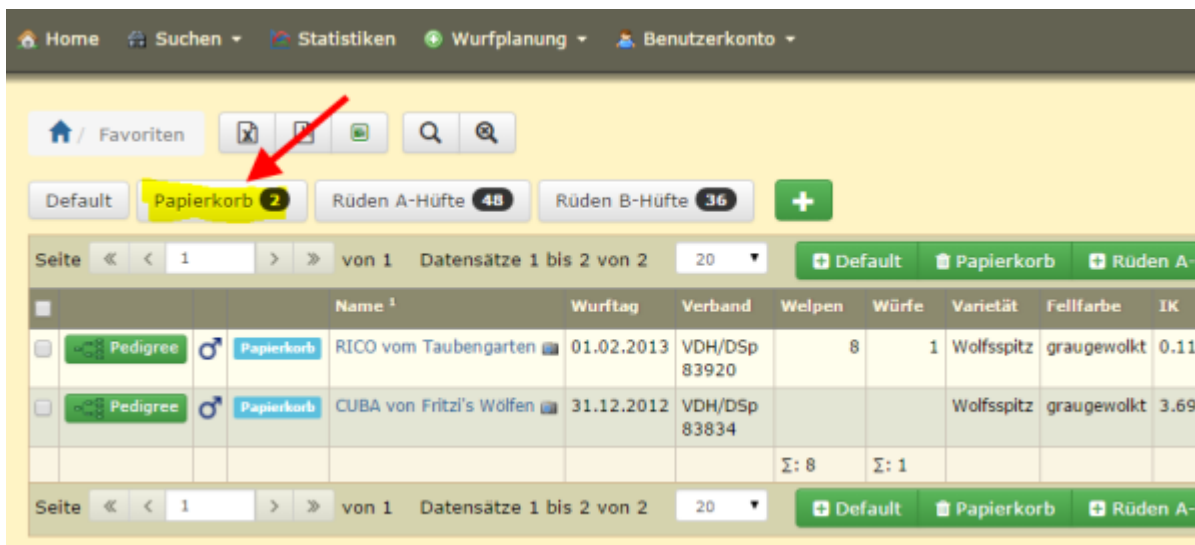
Home Suchen ▾ Statistiken Wurfplanung ▾ Benutzerkonto ▾

/ Favoriten

Default Papierkorb 2 Rüden A-Hüfte 48 Rüden B-Hüfte 36 +

Seite « ‹ 1 › » von 1 Datensätze 1 bis 2 von 2 20 ▾ Default Papierkorb Rüden A-

| | | | | Name ¹ | Wurftag | Verband | Welpen | Würfe | Varietät | Fellfarbe | IK |
|---|---|---|---|---|---|---|---|---|---|---|---|
| | Pedigree | ♂ | Papierkorb | RICO vom Taubengarten | 01.02.2013 | VDH/DSp 83920 | 8 | 1 | Wolfsspitz | graugewolkt | 0.11 |
| | Pedigree | ♂ | Papierkorb | CUBA von Fritzi's Wölfen | 31.12.2012 | VDH/DSp 83834 | | | Wolfsspitz | graugewolkt | 3.69 |
| | | | | | | | Σ: 8 | Σ: 1 | | | |

Seite « ‹ 1 › » von 1 Datensätze 1 bis 2 von 2 20 ▾ Default Papierkorb Rüden A-